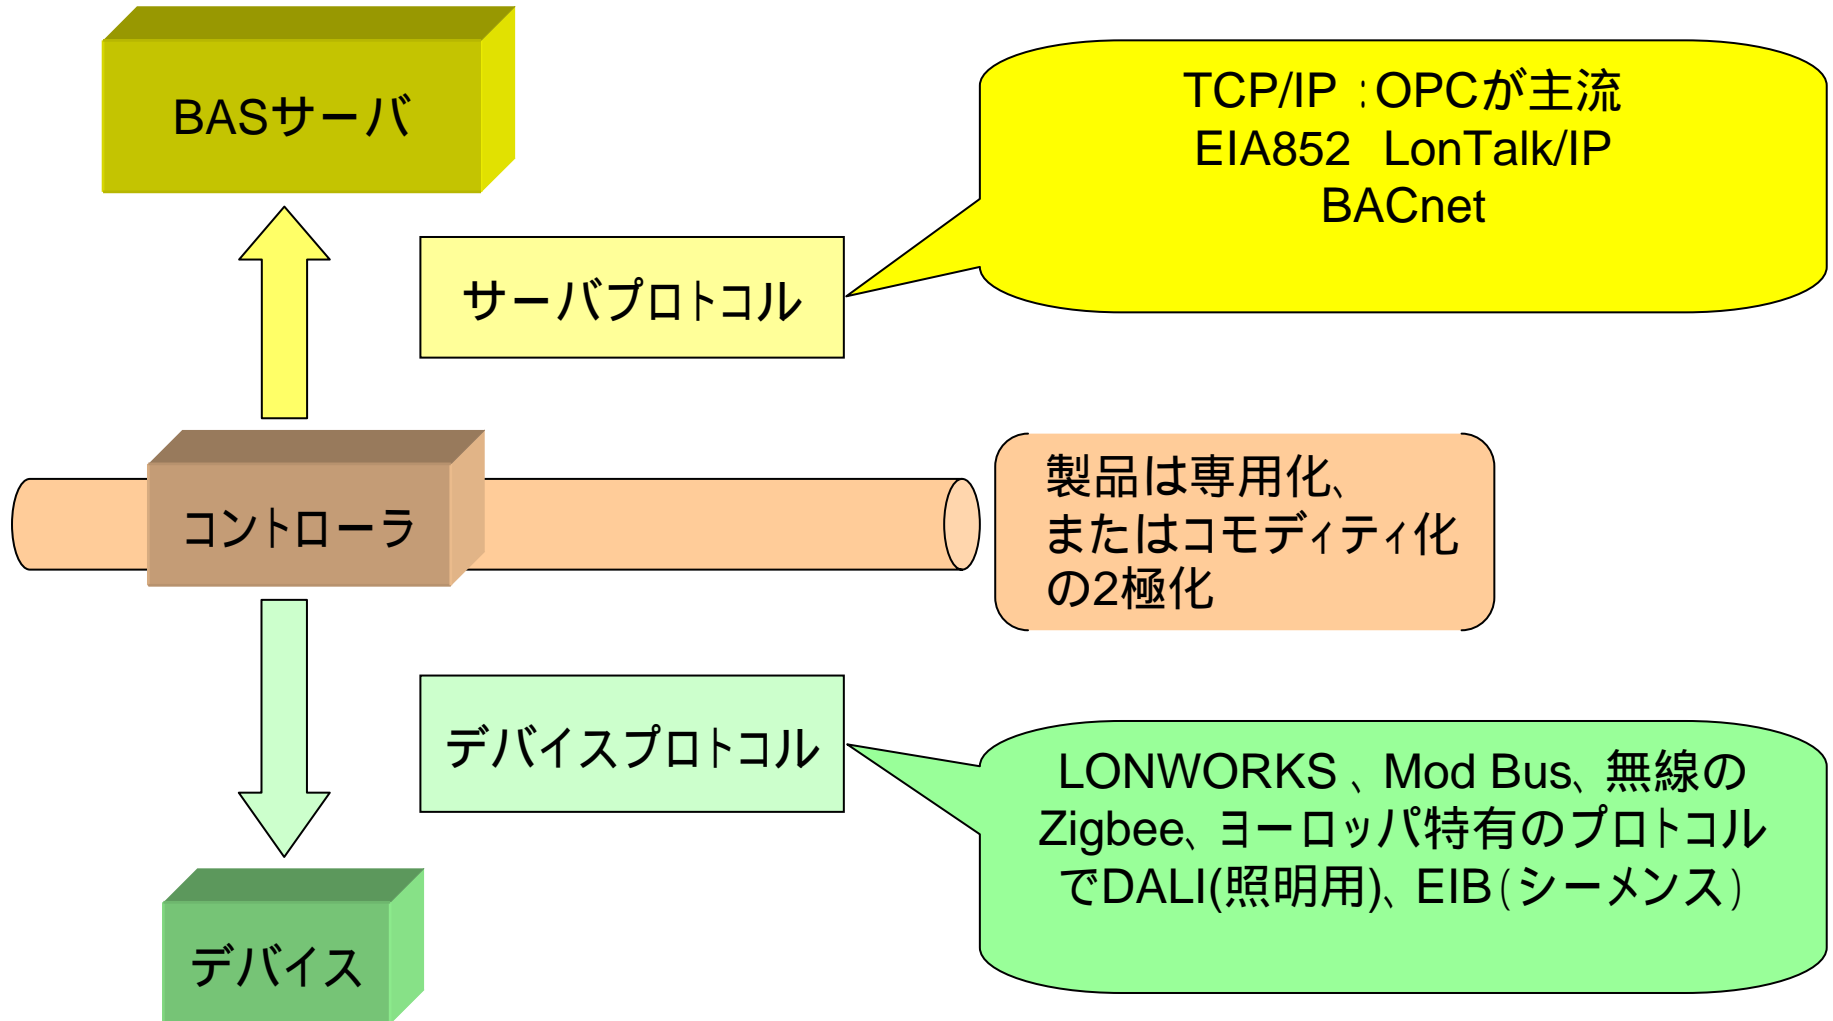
BASサーバ

TCP/IP :OPCが主流
EIA852 LonTalk/IP
BACnet

サーバプロトコル

コントローラ

製品は専用化、
またはコモディティ化
の2極化

デバイスプロトコル

LONWORKS 、Mod Bus、無線の
Zigbee、ヨーロッパ特有のプロトコル
でDALI(照明用)、EIB(シーメンス)

デバイス